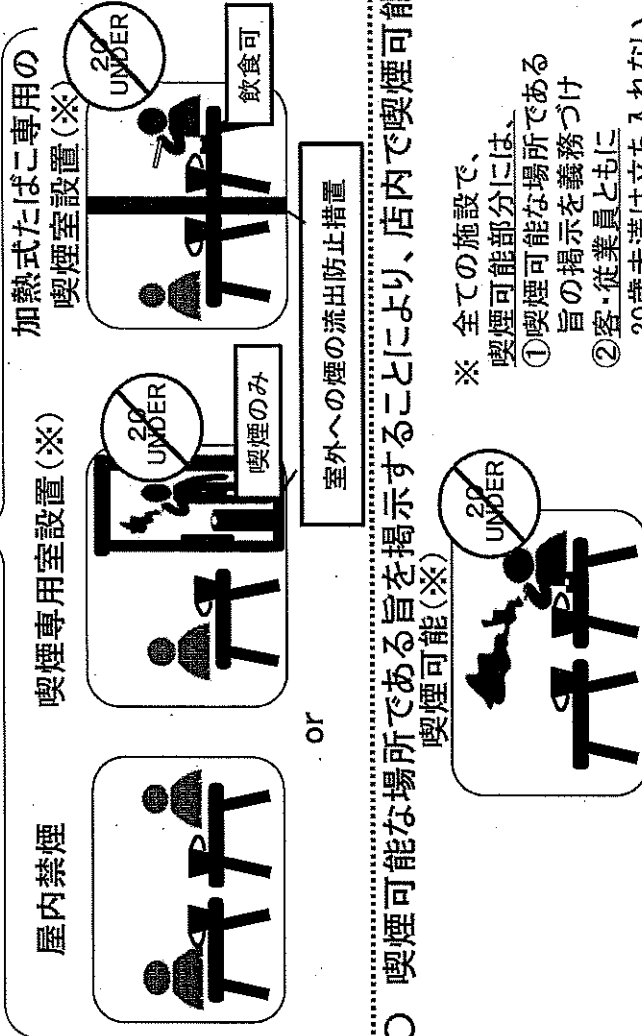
屋内禁煙

or

喫煙専用室設置（※）

20 UNDER

喫煙のみ

加熱式たばこ専用の喫煙室設置（※）

20 UNDER

飲食可

室外への煙の流出防止措置

○ 喫煙可能な場所である旨を掲示することにより、店内で喫煙可能

喫煙可能（※）

20 UNDER

※ 全ての施設で、喫煙可能部分には、
①喫煙可能な場所である旨の掲示を義務づけ
②客・従業員ともに
20歳未満は立ち入れない